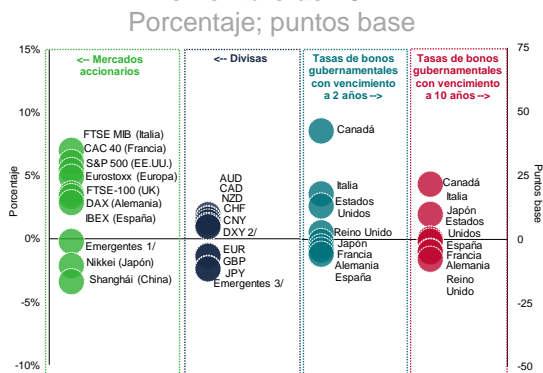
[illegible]
Porcentaje; puntos base

15%
10%
5%
0%
-5%
-10%

Porcentaje

<-- Mercados accionarios

FTSE MIB (Italia)
CAC 40 (Francia)
S&P 500 (EE.UU.)
Eurostoxx (Europa)
FTSE-100 (UK)
DAX (Alemania)
IBEX (España)
Emergentes 1/
Nikkei (Japón)
Shanghái (China)

<-- Divisas

AUD
CAD
NZD
CHF
CNY
DXY 2/
EUR
GBP
JPY
Emergentes 3/

Tasas de bonos gubernamentales con vencimiento a 2 años -->

Canadá
Italia
Estados Unidos
Reino Unido
Japón
Francia
Alemania
España

Tasas de bonos gubernamentales con vencimiento a 10 años -->

Canadá
Italia
Japón
Estados Unidos
España
Francia
Alemania
Reino Unido

75
50
25
0
-25
-50

Puntos base